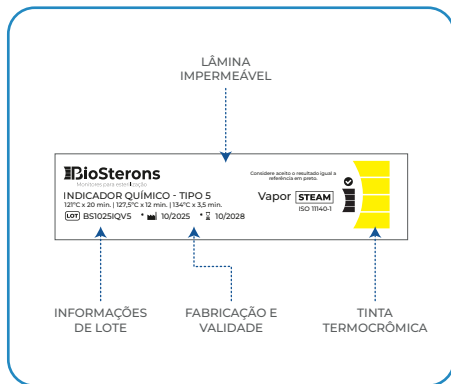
LÂMINA IMPERMEÁVEL

BioSterons
Monitores para esterilização

INDICADOR QUÍMICO - TIPO 5
121°C x 20 min. | 127,5°C x 12 min. | 134°C x 3,5 min.

LOT BS1025IQV5 • 10/2025 • 10/2028

Considere aceito o resultado igual a referência em preto.

Vapor STEAM
ISO 11140-1

INFORMAÇÕES DE LOTE

FABRICAÇÃO E VALIDADE

TINTA TERMOCRÔMICA